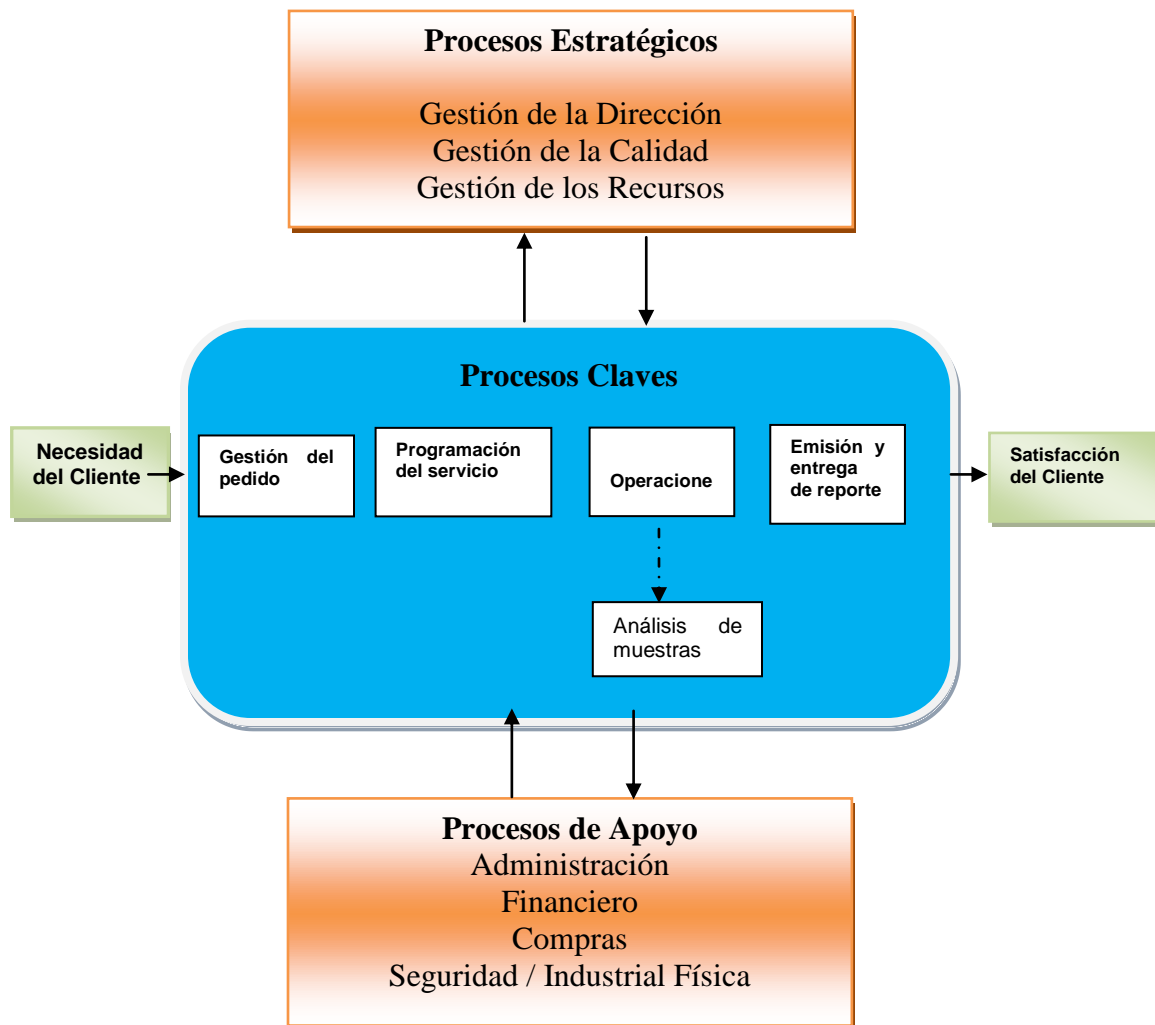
Procesos Estratégicos

Gestión de la Dirección
Gestión de la Calidad
Gestión de los Recursos

Procesos Claves

Necesidad del Cliente

Gestión del pedido

Programación del servicio

Operacione

Emisión y entrega de reporte

Satisfacción del Cliente

Análisis de muestras

Procesos de Apoyo
Administración
Financiero
Compras
Seguridad / Industrial Física